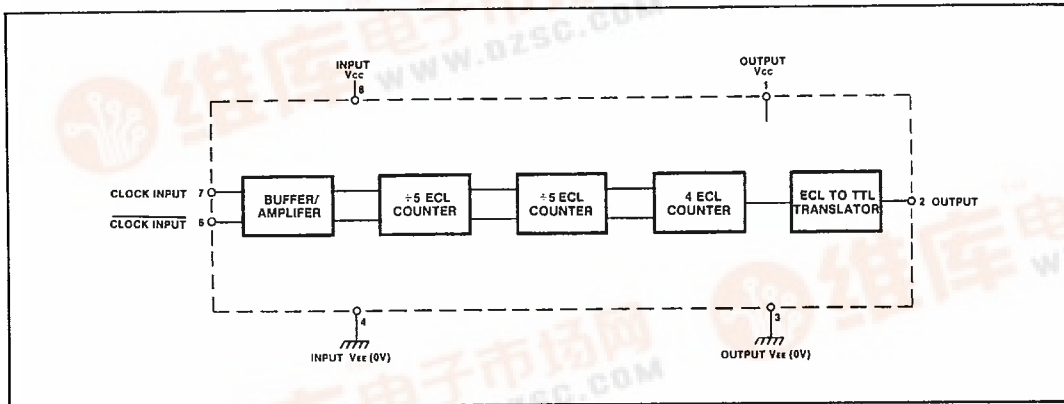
INPUT $V_{CC}$
8

OUTPUT $V_{CC}$
1

CLOCK INPUT 7

$\overline{\text{CLOCK INPUT}}$ 6

BUFFER/ AMPLIFER

÷5 ECL COUNTER

÷5 ECL COUNTER

4 ECL COUNTER

ECL TO TTL TRANSLATOR

2 OUTPUT

4
INPUT $V_{EE}$ (0V)

3
OUTPUT $V_{EE}$ (0V)

维库电子市场网
www.dzsc.com